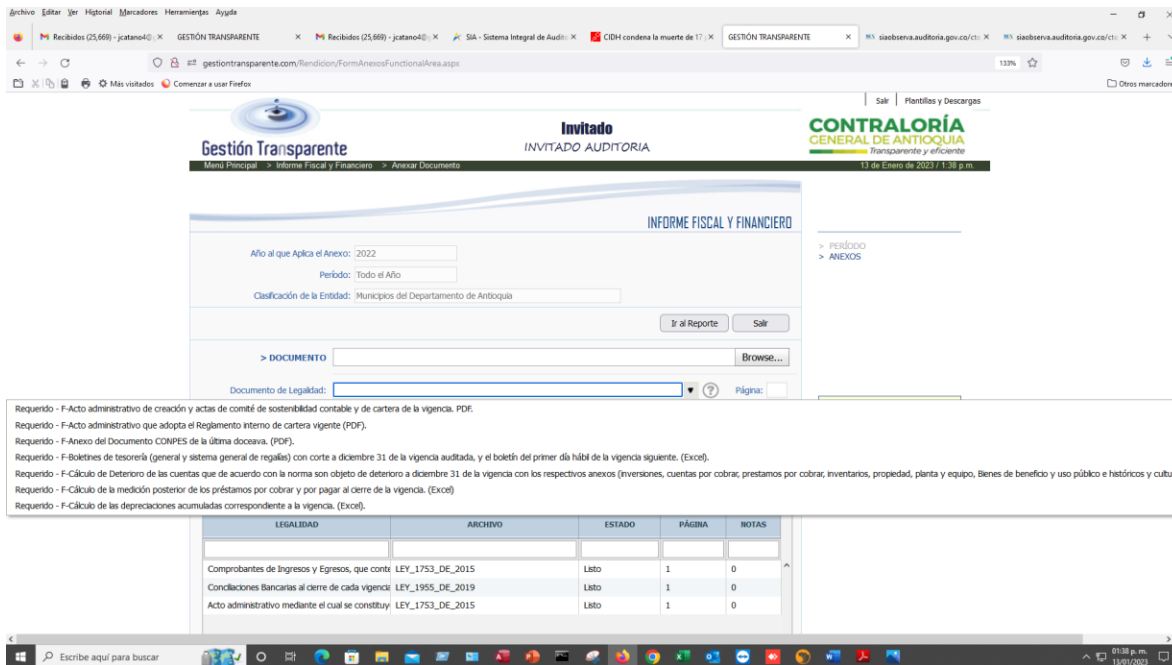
Archivo Editar Ver Historial Marcadores Herramientas Ayuda

Recibidos (25,669) - jcatano4@ ×   GESTIÓN TRANSPARENTE ×   Recibidos (25,669) - jcatano4@ ×   SIA - Sistema Integral de Audit ×   CIDH condena la muerte de 17 ×   GESTIÓN TRANSPARENTE ×   siaobserva.auditoria.gov.co/ct ×   siaobserva.auditoria.gov.co/ct ×

gestiontransparente.com/Rendicion/FormAnexosFunctionalArea.aspx

133%

Más visitados   Comenzar a usar Firefox   Otros marcadores

Salir | Plantillas y Descargas

Gestión Transparente

Invitado
INVITADO AUDITORIA

CONTRALORÍA
GENERAL DE ANTIOQUIA
Transparente y eficiente

Menú Principal > Informe Fiscal y Financiero > Anexar Documento

13 de Enero de 2023 / 1:38 p.m.

INFORME FISCAL Y FINANCIERO

Año al que Aplica el Anexo: 2022

Periodo: Todo el Año

Clasificación de la Entidad: Municipios del Departamento de Antioquia

> PERÍODO
> ANEXOS

Ir al Reporte   Salir

> DOCUMENTO   Browse...

Documento de Legalidad:   Página:

Requerido - F-Acto administrativo de creación y actas de comité de sostenibilidad contable y de cartera de la vigencia. PDF.
Requerido - F-Acto administrativo que adopta el Reglamento interno de cartera vigente (PDF).
Requerido - F-Anexo del Documento CONPES de la última doceava. (PDF).
Requerido - F-Boletines de tesorería (general y sistema general de regalías) con corte a diciembre 31 de la vigencia auditada, y el boletín del primer día hábil de la vigencia siguiente. (Excel).
Requerido - F-Cálculo de Deterioro de las cuentas que de acuerdo con la norma son objeto de deterioro a diciembre 31 de la vigencia con los respectivos anexos (inversiones, cuentas por cobrar, prestamos por cobrar, inventarios, propiedad, planta y equipo, Bienes de beneficio y uso público e históricos y cultu
Requerido - F-Cálculo de la medición posterior de los préstamos por cobrar y por pagar al cierre de la vigencia. (Excel)
Requerido - F-Cálculo de las depreciaciones acumuladas correspondiente a la vigencia. (Excel).

| LEGALIDAD | ARCHIVO | ESTADO | PÁGINA | NOTAS |
|---|---|---|---|---|
| | | | | |
| Comprobantes de Ingresos y Egresos, que conte | LEY_1753_DE_2015 | Listo | 1 | 0 |
| Conciliaciones Bancarias al cierre de cada vigencia | LEY_1955_DE_2019 | Listo | 1 | 0 |
| Acto administrativo mediante el cual se constituy | LEY_1753_DE_2015 | Listo | 1 | 0 |

Escribe aquí para buscar

01:38 p. m.
13/01/2023